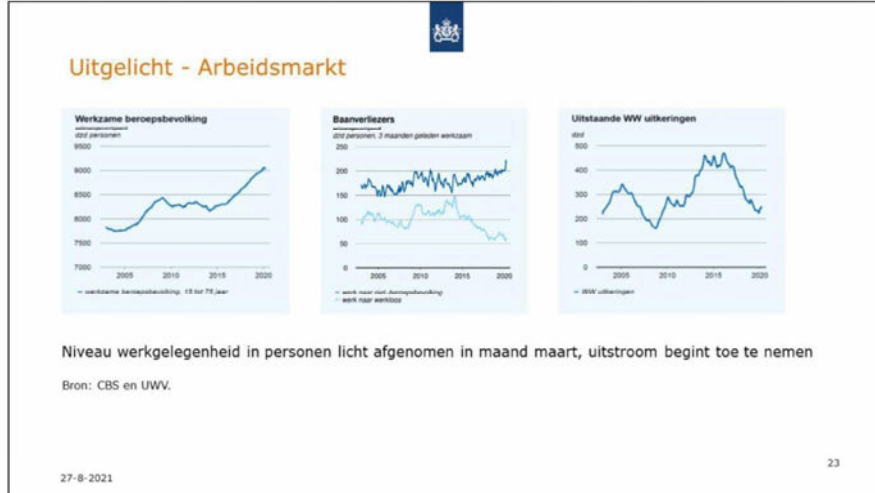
Uitgelicht - Arbeidsmarkt

Werkzame beroepsbevolking
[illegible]
dzd personen

9500
9000
8500
8000
7500
7000

2005 2010 2015 2020

— werkzame beroepsbevolking, 15 tot 75 jaar

Baanverliezers
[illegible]
dzd personen, 3 maanden geleden werkzaam

250
200
150
100
50
0

2005 2010 2015 2020

— werk naar niet-beroepsbevolking
— werk naar werkloos

Uitstaande WW uitkeringen

dzd

500
400
300
200
100
0

2005 2010 2015 2020

— WW uitkeringen

Niveau werkgelegenheid in personen licht afgenomen in maand maart, uitstroom begint toe te nemen

Bron: CBS en UWV.

23

27-8-2021